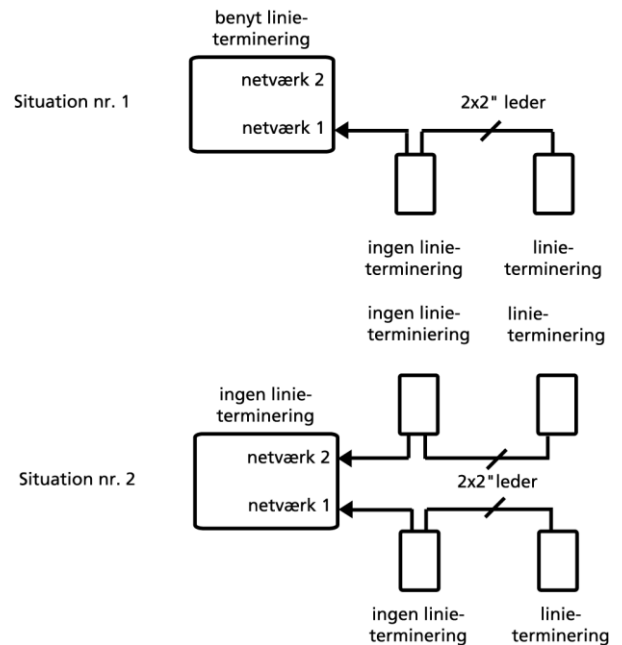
benyt linie-terminering

netværk 2

netværk 1

Situation nr. 1

2x2" leder

ingen linie-terminering

linie-terminering

ingen linie-terminiering

linie-terminering

ingen linie-terminering

netværk 2

Situation nr. 2

2x2" leder

netværk 1

ingen linie-terminering

linie-terminering